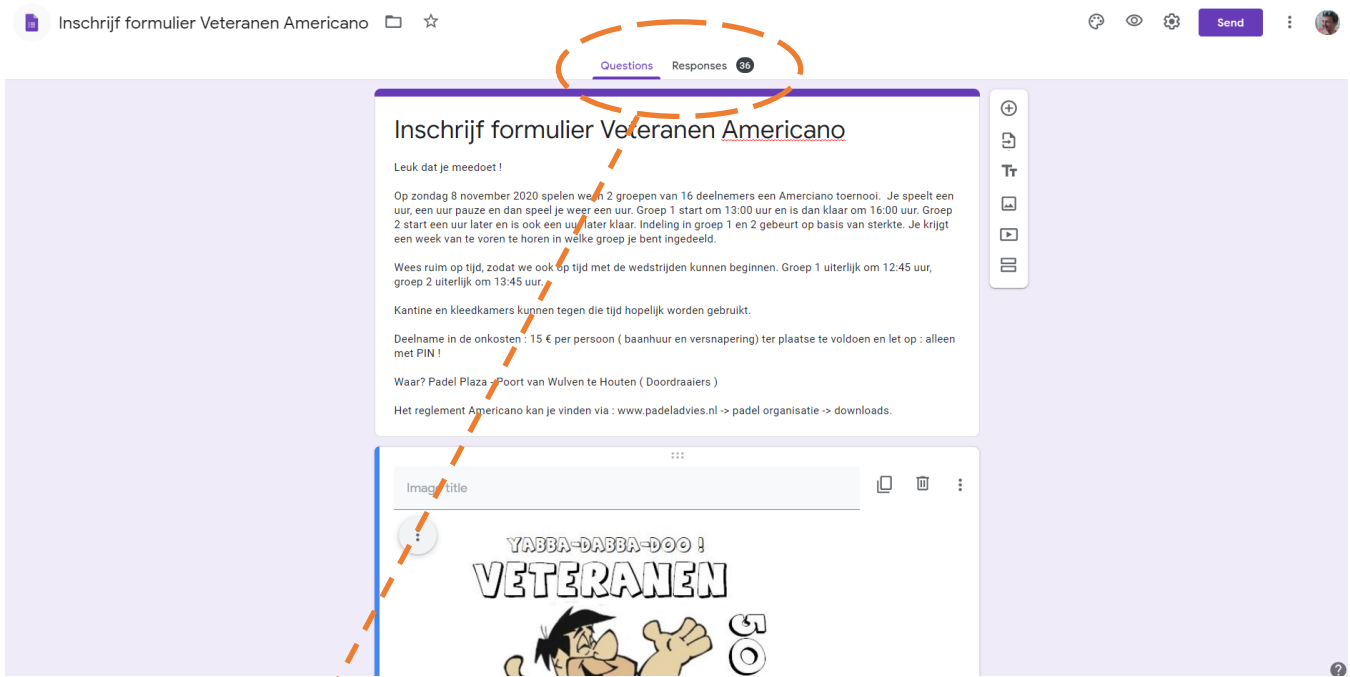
Inschrijf formulier Veteranen Americano

Send

Questions Responses 36

Inschrijf formulier Veteranen Americano

Leuk dat je meedoet !

Op zondag 8 november 2020 spelen we in 2 groepen van 16 deelnemers een Amerciano toernooi. Je speelt een uur, een uur pauze en dan speel je weer een uur. Groep 1 start om 13:00 uur en is dan klaar om 16:00 uur. Groep 2 start een uur later en is ook een uur later klaar. Indeling in groep 1 en 2 gebeurt op basis van sterkte. Je krijgt een week van te voren te horen in welke groep je bent ingedeeld.

Wees ruim op tijd, zodat we ook op tijd met de wedstrijden kunnen beginnen. Groep 1 uiterlijk om 12:45 uur, groep 2 uiterlijk om 13:45 uur.

Kantine en kleedkamers kunnen tegen die tijd hopelijk worden gebruikt.

Deelname in de onkosten : 15 € per persoon ( baanhuur en versnapering) ter plaatse te voldoen en let op : alleen met PIN !

Waar? Padel Plaza - Poort van Wulven te Houten ( Doordraaiers )

Het reglement Americano kan je vinden via : www.padeladvies.nl -> padel organisatie -> downloads.

Image title

YABBA-DABBA-DOO !
VETERANEN
50